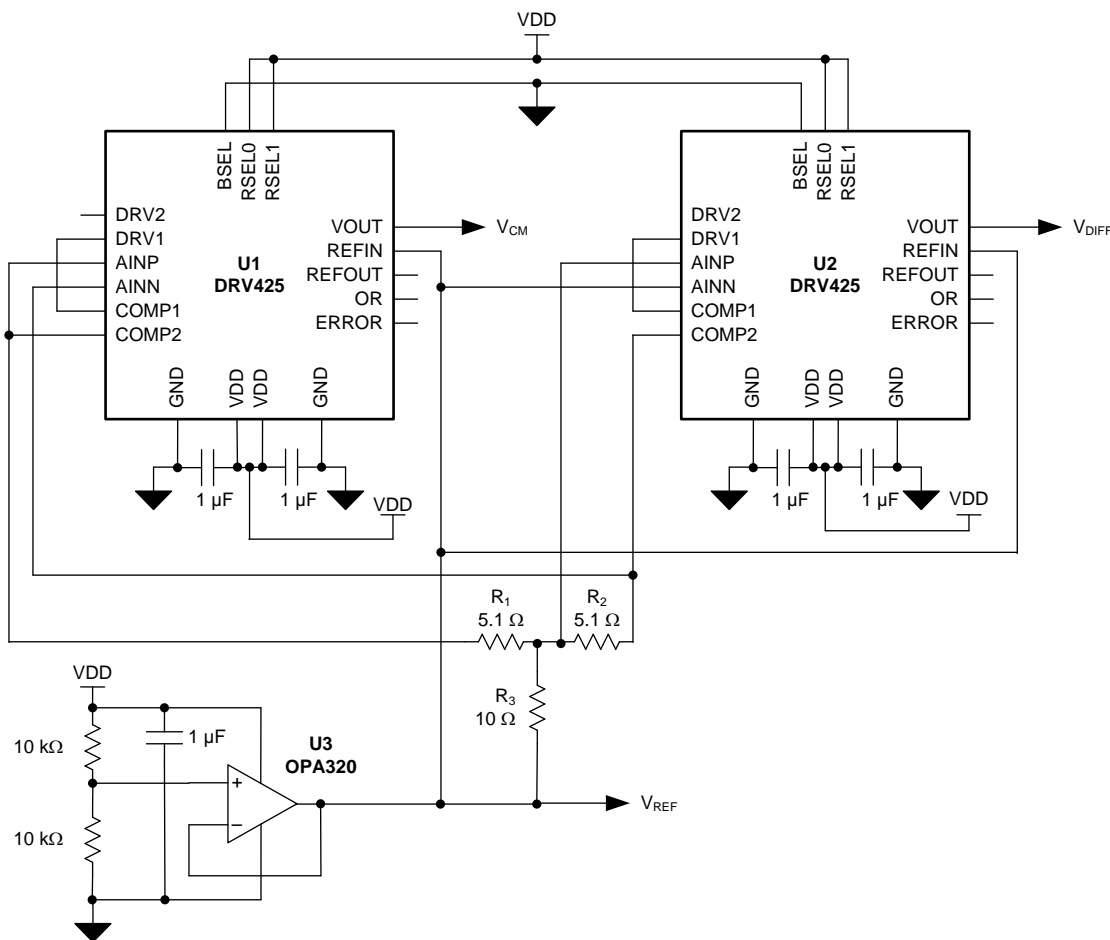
VDD

BSEL
RSEL0
RSEL1

DRV2
DRV1
AINP
AINN
COMP1
COMP2

U1
DRV425

VOUT
REFIN
REFOUT
OR
ERROR

$V_{CM}$

GND
VDD
VDD
GND

1 µF
1 µF
VDD

BSEL
RSEL0
RSEL1

DRV2
DRV1
AINP
AINN
COMP1
COMP2

U2
DRV425

VOUT
REFIN
REFOUT
OR
ERROR

$V_{DIFF}$

GND
VDD
VDD
GND

1 µF
1 µF
VDD

$R_1$
5.1 Ω

$R_2$
5.1 Ω

$R_3$
10 Ω

VDD
10 kΩ
10 kΩ
1 µF

U3
OPA320

+
−

$V_{REF}$